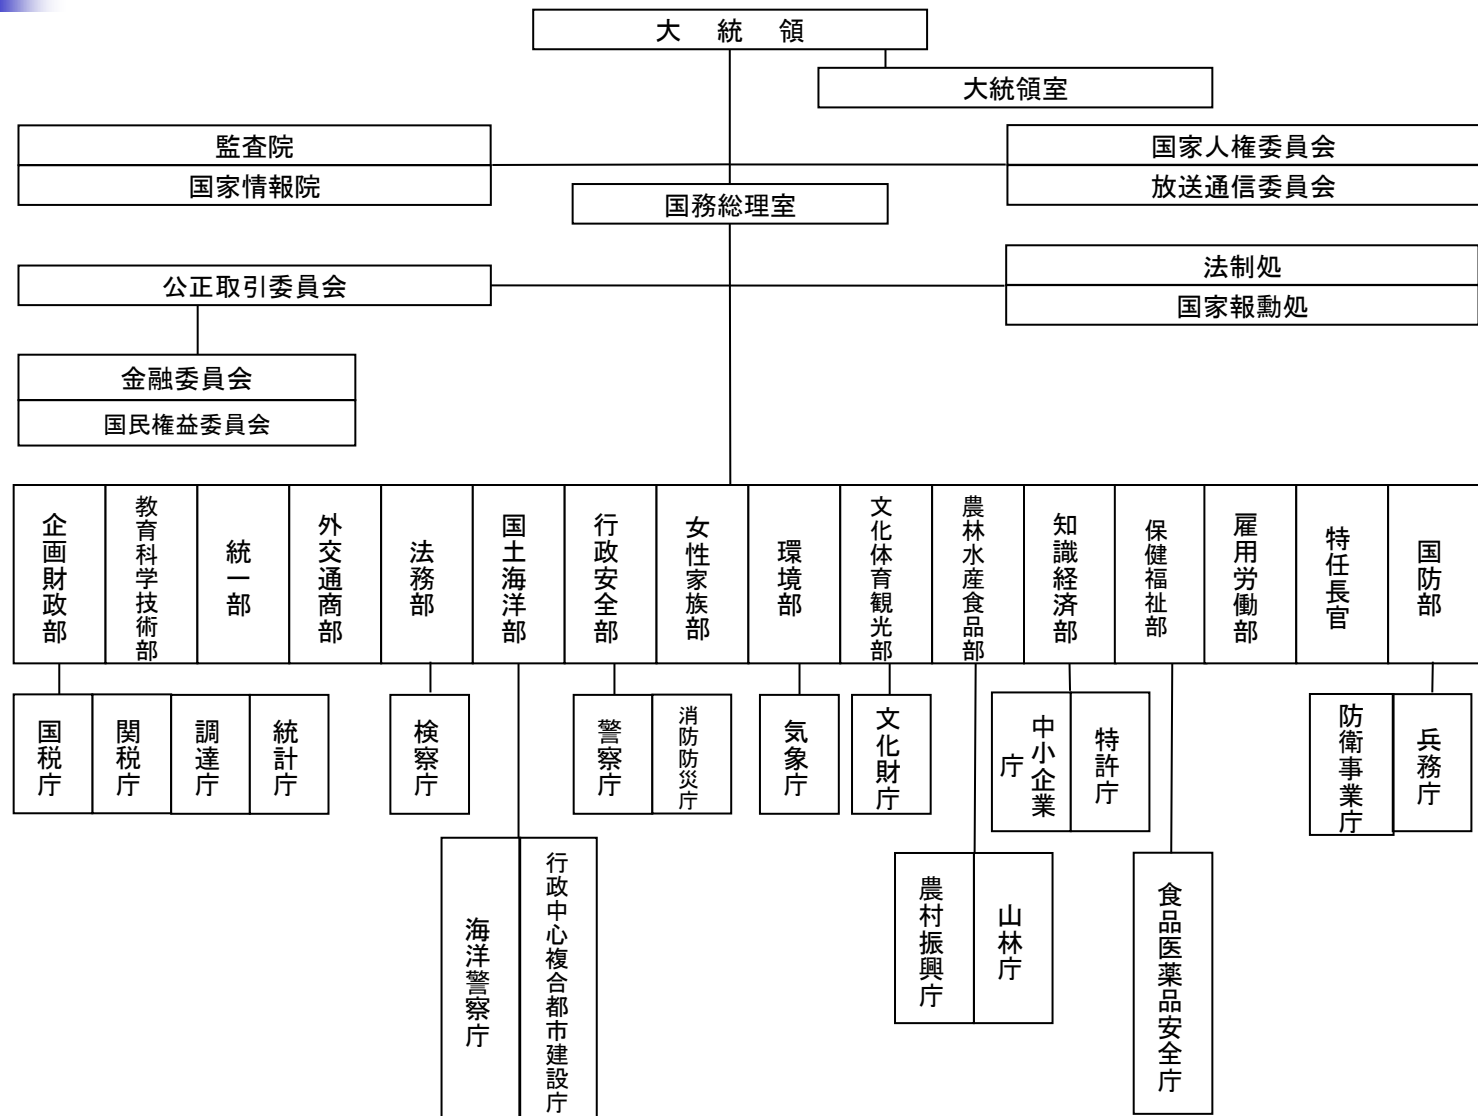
大 統 領

大統領室

監査院
国家情報院

国家人権委員会
放送通信委員会

国務総理室

公正取引委員会

法制処
国家報勳処

金融委員会
国民権益委員会

企画財政部
教育科学技術部
統一部
外交通商部
法務部
国土海洋部
行政安全部
女性家族部
環境部
文化体育観光部
農林水産食品部
知識経済部
保健福祉部
雇用労働部
特任長官
国防部

国税庁
関税庁
調達庁
統計庁
検察庁
警察庁
消防防災庁
気象庁
文化財庁
中小企業庁
特許庁
防衛事業庁
兵務庁

海洋警察庁
行政中心複合都市建設庁
農村振興庁
山林庁
食品医薬品安全庁